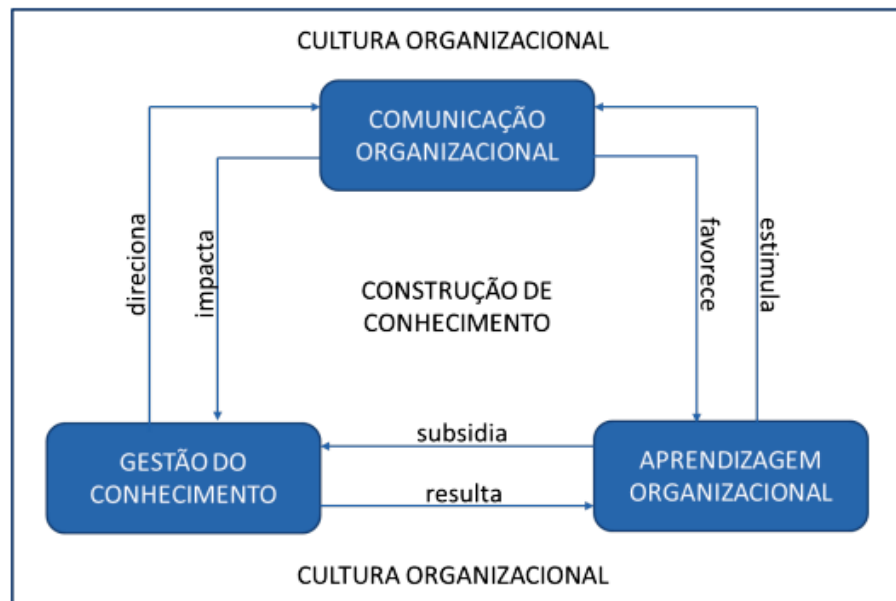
CULTURA ORGANIZACIONAL

COMUNICAÇÃO ORGANIZACIONAL

direciona

impacta

CONSTRUÇÃO DE CONHECIMENTO

favorece

estimula

subsidia

GESTÃO DO CONHECIMENTO

resulta

APRENDIZAGEM ORGANIZACIONAL

CULTURA ORGANIZACIONAL